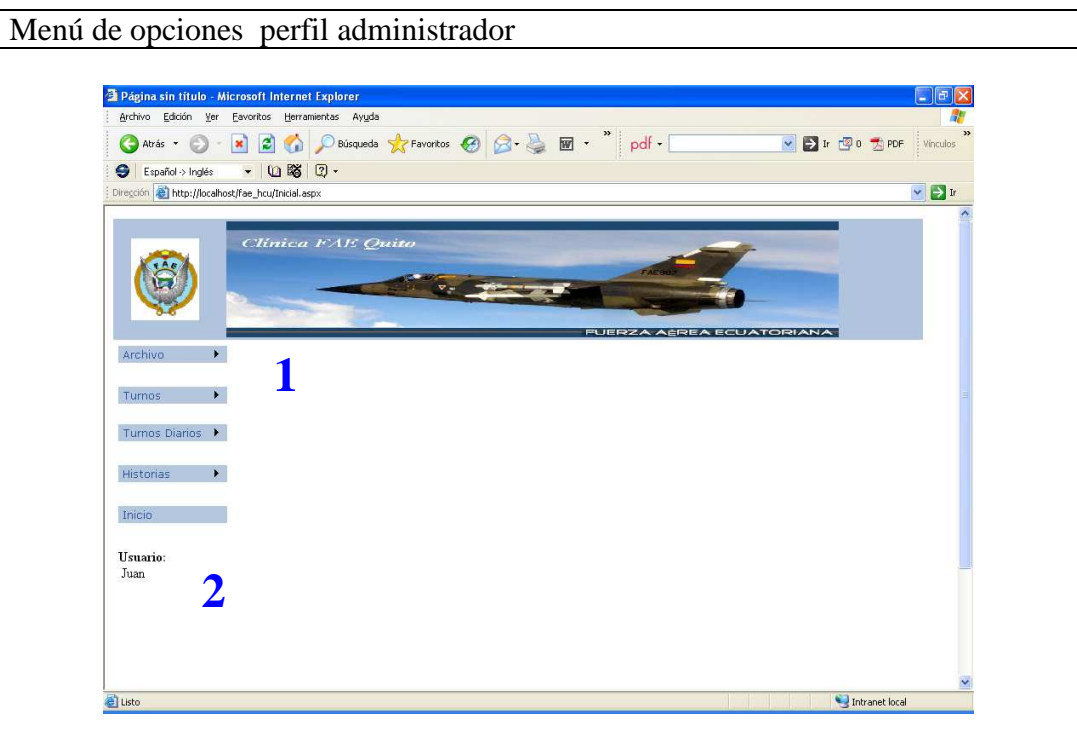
Menú de opciones perfil administrador

Página sin título - Microsoft Internet Explorer

Archivo Edición Ver Favoritos Herramientas Ayuda

Atrás Búsqueda Favoritos pdf Ir 0 PDF Vínculos

Español -> Inglés

Dirección http://localhost/fae_hcu/Inicial.aspx Ir

Clínica FAE Quito

FAE

FUERZA AÉREA ECUATORIANA

Archivo

Turnos

Turnos Diarios

Historias

Inicio

1

Usuario:
Juan

2

Listo

Intranet local